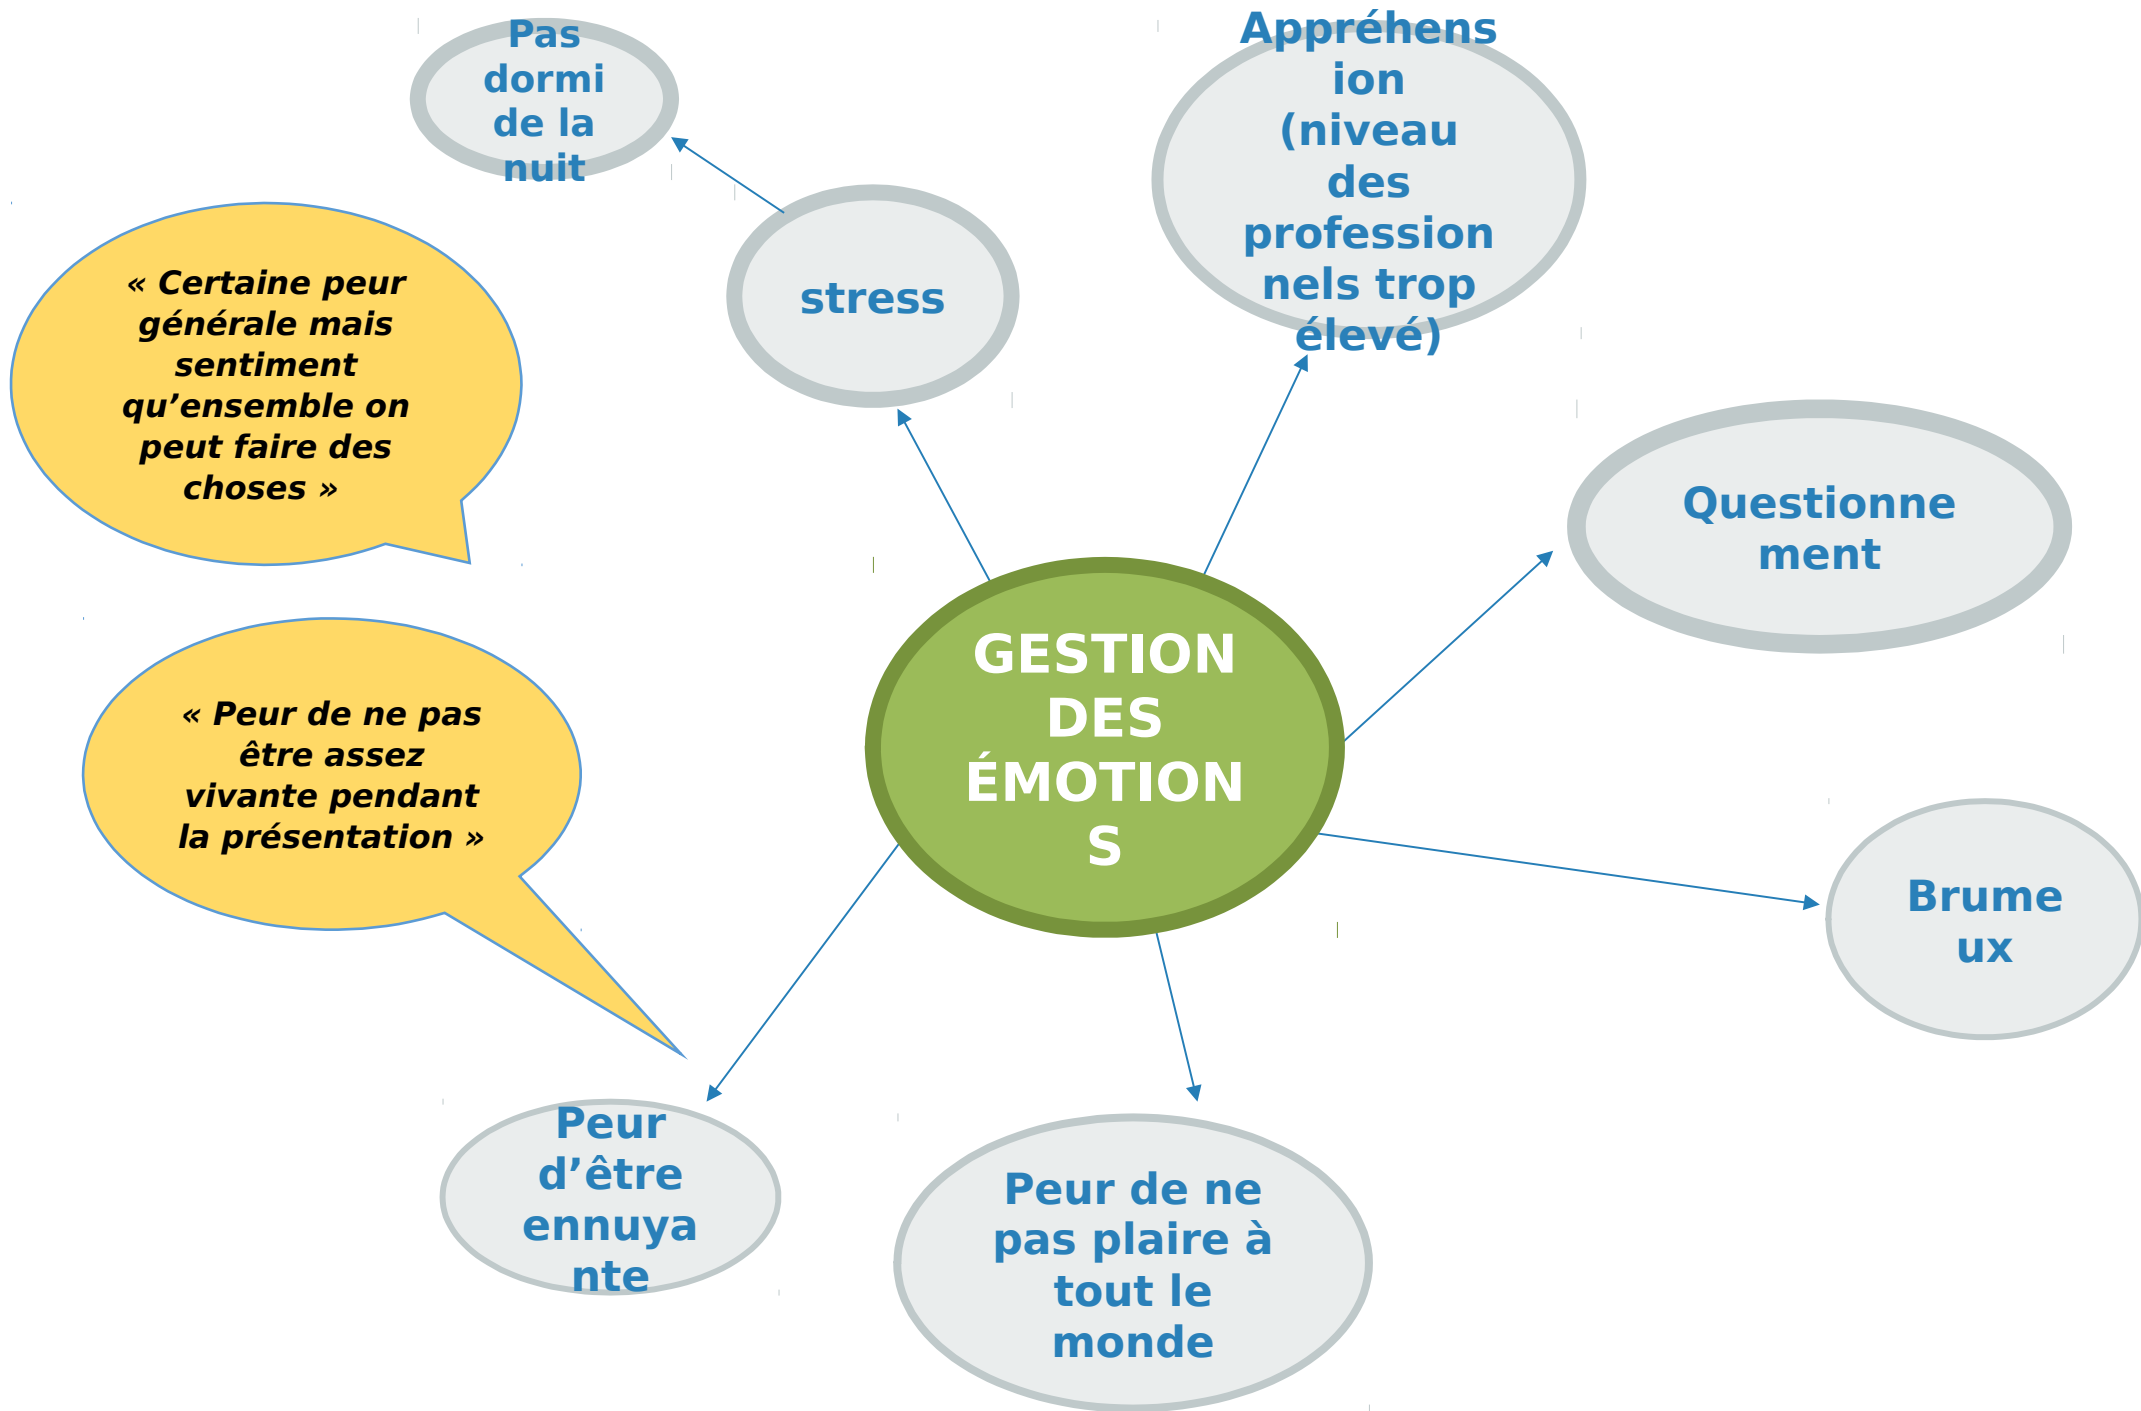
Pas dormi de la nuit

Appréhension (niveau des professionnels trop élevé)

« Certaine peur générale mais sentiment qu'ensemble on peut faire des choses »

stress

Questionnement

« Peur de ne pas être assez vivante pendant la présentation »

GESTION DES ÉMOTIONS

Brumeux

Peur d'être ennuyante

Peur de ne pas plaire à tout le monde